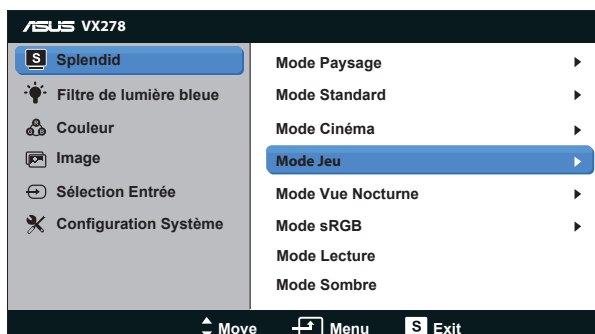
ASUS VX278

S Splendid
Filtre de lumière bleue
Couleur
Image
Sélection Entrée
Configuration Système

Mode Paysage
Mode Standard
Mode Cinéma
Mode Jeu
Mode Vue Nocturne
Mode sRGB
Mode Lecture
Mode Sombre

Move Menu S Exit